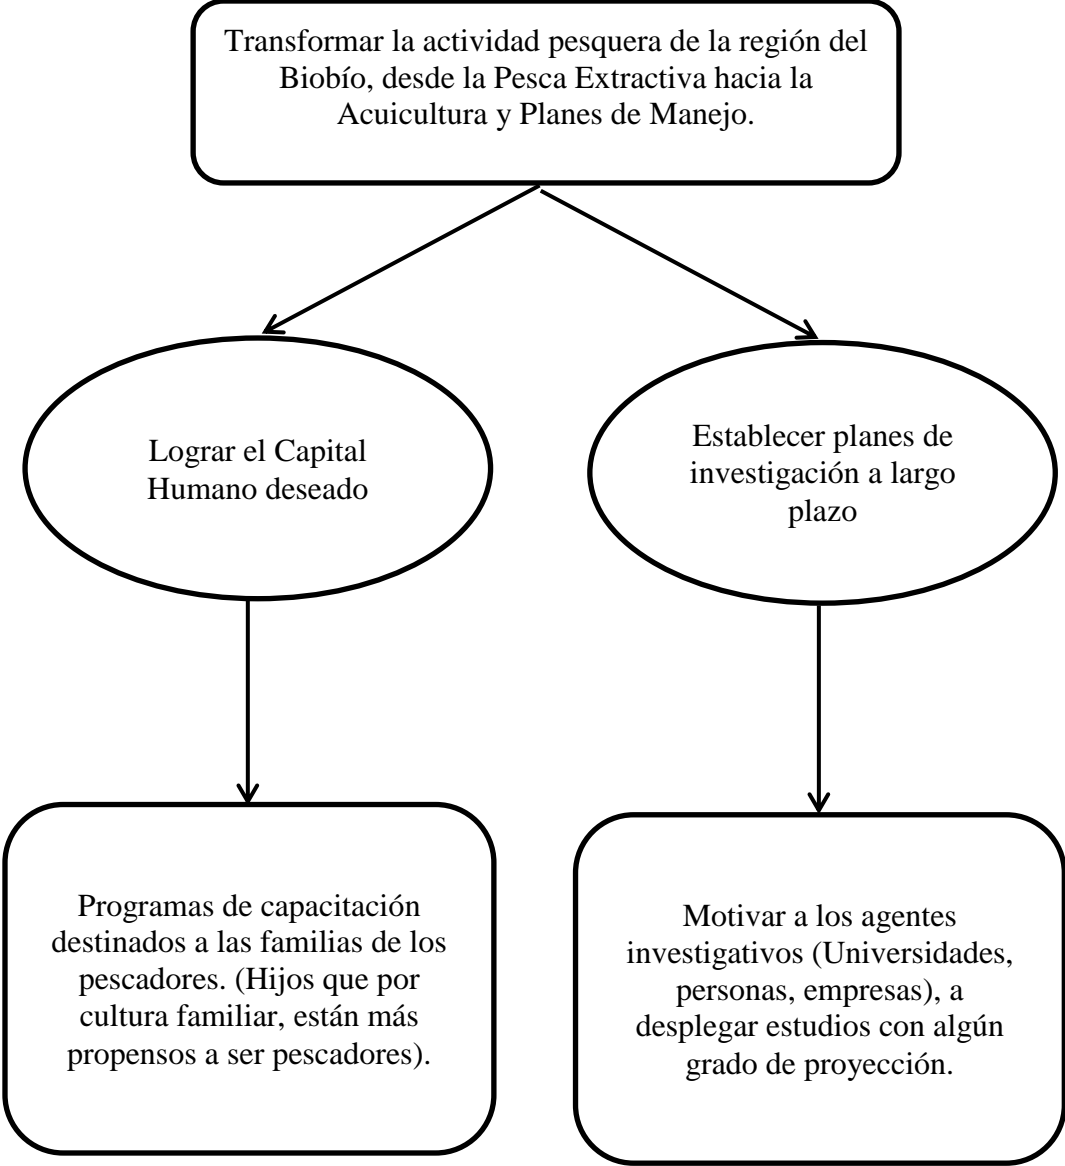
Transformar la actividad pesquera de la región del Biobío, desde la Pesca Extractiva hacia la Acuicultura y Planes de Manejo.

Lograr el Capital Humano deseado

Establecer planes de investigación a largo plazo

Programas de capacitación destinados a las familias de los pescadores. (Hijos que por cultura familiar, están más propensos a ser pescadores).

Motivar a los agentes investigativos (Universidades, personas, empresas), a desplegar estudios con algún grado de proyección.